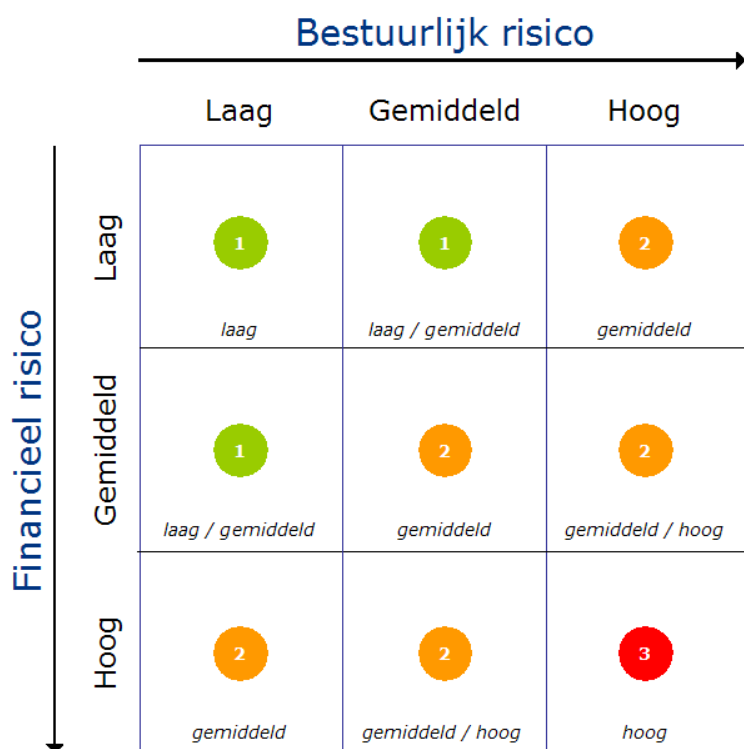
Bestuurlijk risico

Financieel risico

| | Laag | Gemiddeld | Hoog |
|---|---|---|---|
| Laag | 1 laag | 1 laag / gemiddeld | 2 gemiddeld |
| Gemiddeld | 1 laag / gemiddeld | 2 gemiddeld | 2 gemiddeld / hoog |
| Hoog | 2 gemiddeld | 2 gemiddeld / hoog | 3 hoog |